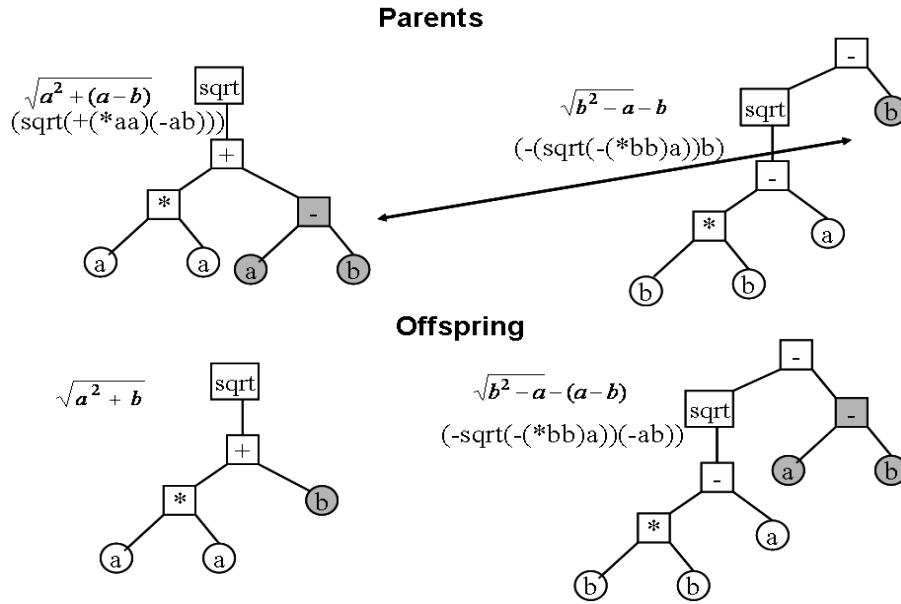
Parents

$\sqrt{a^2+(a-b)}$
(sqrt(+(*aa)(-ab)))

sqrt
+
*
-
a
a
a
b

$\sqrt{b^2-a}-b$
(-(sqrt(-(*bb)a))b)

-
sqrt
b
-
*
a
b
b

Offspring

$\sqrt{a^2+b}$

sqrt
+
*
b
a
a

$\sqrt{b^2-a}-(a-b)$
(-sqrt(-(*bb)a))(-ab))

-
sqrt
-
-
a
b
*
a
b
b